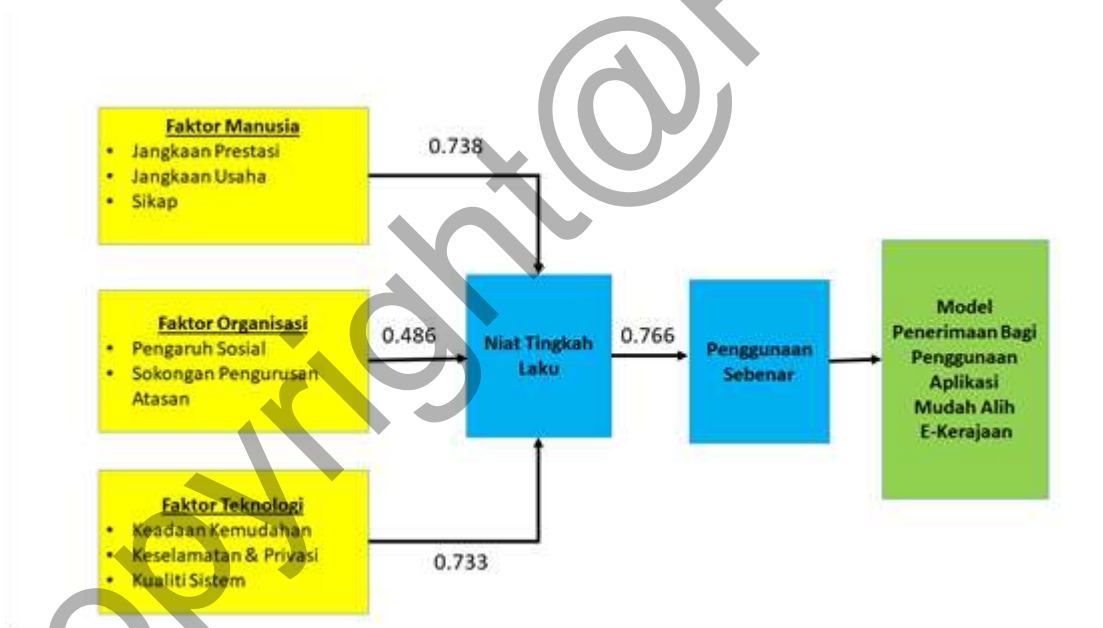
**Faktor Manusia**
- Jangkaan Prestasi
- Jangkaan Usaha
- Sikap

0.738

**Faktor Organisasi**
- Pengaruh Sosial
- Sokongan Pengurusan Atasan

0.486

**Faktor Teknologi**
- Keadaan Kemudahan
- Keselamatan & Privasi
- Kualiti Sistem

0.733

Niat Tingkah Laku

0.766

Penggunaan Sebenar

Model Penerimaan Bagi Penggunaan Aplikasi Mudah Alih E-Kerajaan

copyright@